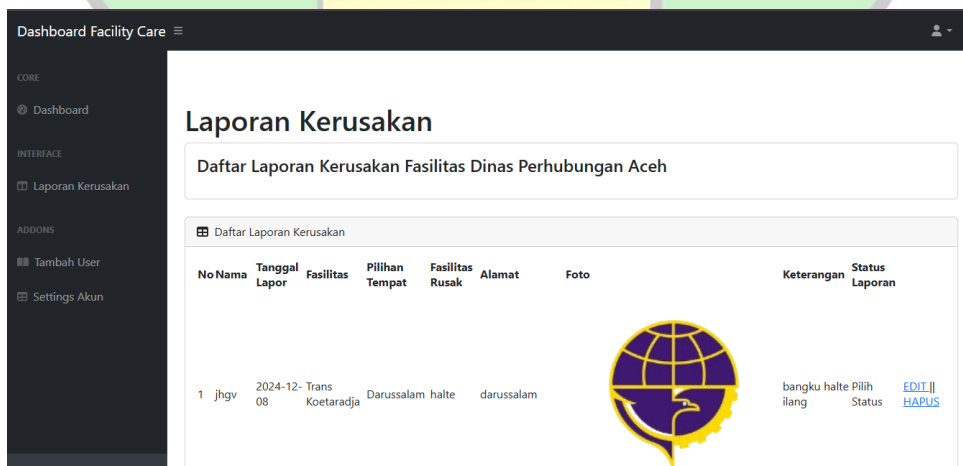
Dashboard Facility Care ≡

CORE

Dashboard

INTERFACE

Laporan Kerusakan

ADDONS

Tambah User

Settings Akun

Laporan Kerusakan

Daftar Laporan Kerusakan Fasilitas Dinas Perhubungan Aceh

Daftar Laporan Kerusakan

| No | Nama | Tanggal Lapor | Fasilitas | Pilihan Tempat | Fasilitas Rusak | Alamat | Foto | Keterangan | Status Laporan | |
|---|---|---|---|---|---|---|---|---|---|---|
| 1 | jhgv | 2024-12-08 | Trans Koetaradja | Darussalam | halte | darussalam | | bangku halte ilang | Pilih Status | EDIT \|\| HAPUS |